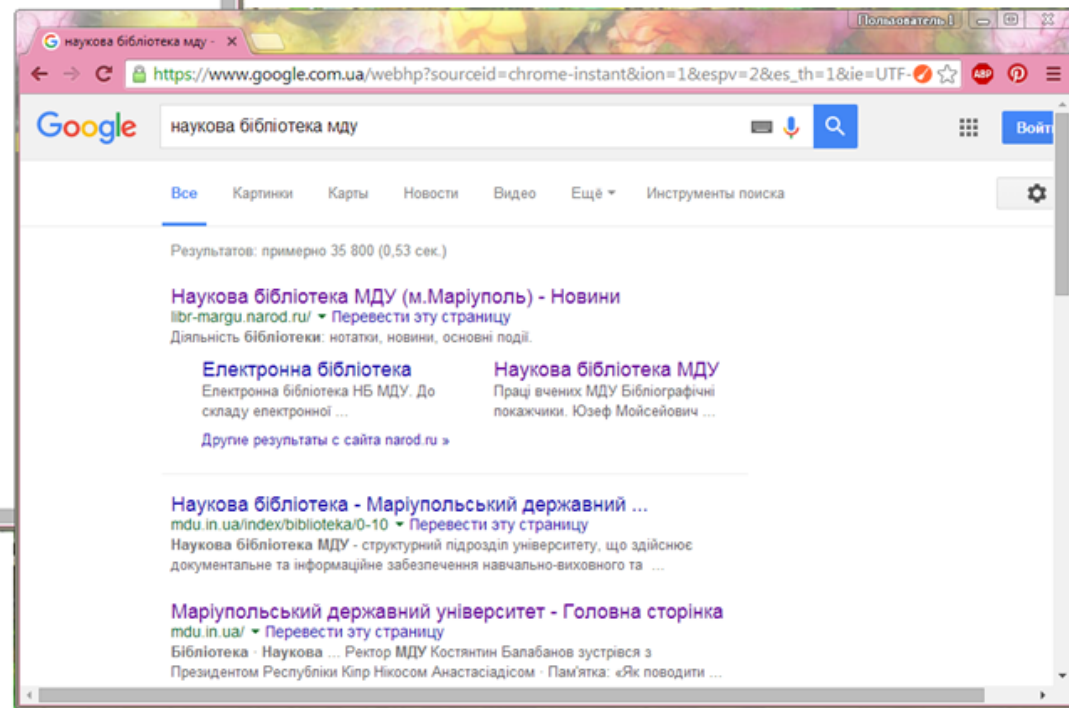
Пользователь 1

наукова бібліотека мду -

https://www.google.com.ua/webhp?sourceid=chrome-instant&ion=1&espv=2&es_th=1&ie=UTF-

ABP

Google

наукова бібліотека мду

Войти

Все Картинки Карты Новости Видео Ещё Инструменты поиска

Результатов: примерно 35 800 (0,53 сек.)

Наукова бібліотека МДУ (м.Маріуполь) - Новини
libr-margu.narod.ru/ Перевести эту страницу
Діяльність бібліотеки: нотатки, новини, основні події.

Електронна бібліотека
Електронна бібліотека НБ МДУ. До складу електронної ...

Наукова бібліотека МДУ
Праці вчених МДУ Бібліографічні покажчики. Юзеф Мойсейович ...

Другие результаты с сайта narod.ru »

Наукова бібліотека - Маріупольський державний ...
mdu.in.ua/index/biblioteka/0-10 Перевести эту страницу
Наукова бібліотека МДУ - структурний підрозділ університету, що здійснює документальне та інформаційне забезпечення навчально-виховного та ...

Маріупольський державний університет - Головна сторінка
mdu.in.ua/ Перевести эту страницу
Бібліотека · Наукова ... Ректор МДУ Костянтин Балабанов зустрівся з Президентом Республіки Кіпр Нікосом Анастасіадісом · Пам'ятка: «Як поводити ...